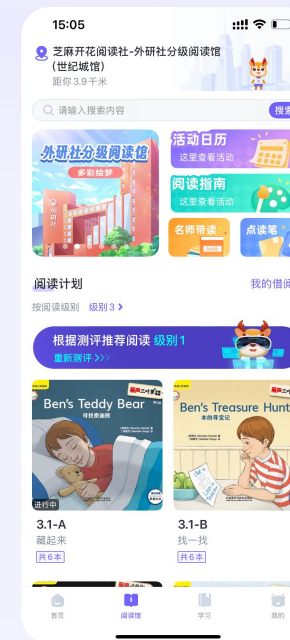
15:05

芝麻开花阅读社-外研社分级阅读馆（世纪城馆）
距你 3.9 千米

请输入搜索内容
搜索

外研社分级阅读馆
多彩绘梦

活动日历
这里查看活动

阅读指南
这里查看活动

名师带读

点读笔

阅读计划
我的借阅

按阅读级别
级别 3 >

根据测评推荐阅读 级别 1
重新测评 >

Ben's Teddy Bear
寻找泰迪熊

进行中

Ben's Treasure Hunt
本的寻宝记

3.1-A
藏起来
共6本

3.1-B
找一找
共6本

首页
阅读馆
学习
我的